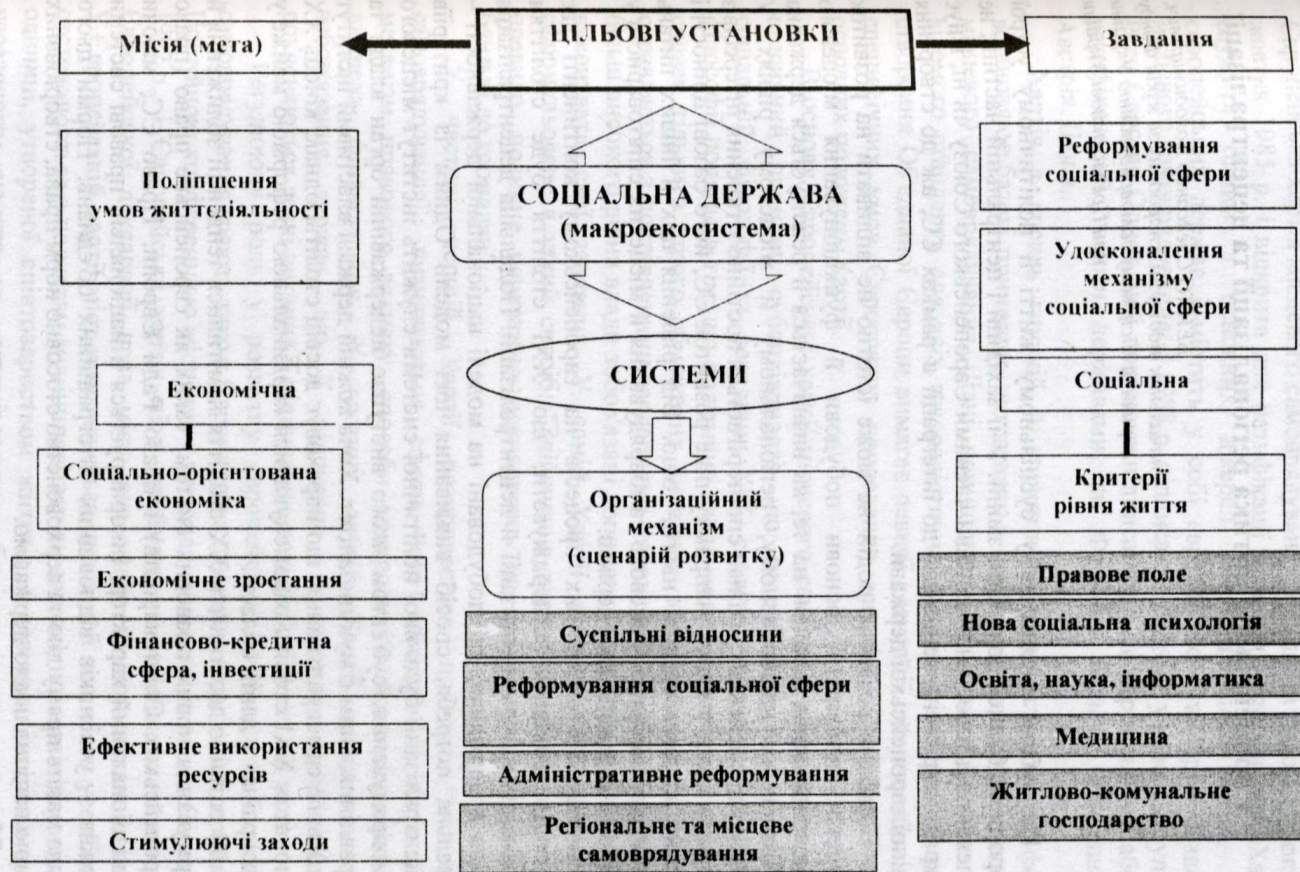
Місія (мета)

ЦІЛЬОВІ УСТАНОВКИ

Завдання

Поліпшення умов життєдіяльності

СОЦІАЛЬНА ДЕРЖАВА (макроекосистема)

Реформування соціальної сфери

Удосконалення механізму соціальної сфери

СИСТЕМИ

Економічна

Соціальна

Соціально-орієнтована економіка

Організаційний механізм (сценарій розвитку)

Критерії рівня життя

Економічне зростання

Фінансово-кредитна сфера, інвестиції

Ефективне використання ресурсів

Стимулюючі заходи

Суспільні відносини

Реформування соціальної сфери

Адміністративне реформування

Регіональне та місцеве самоврядування

Правове поле

Нова соціальна психологія

Освіта, наука, інформатика

Медицина

Житлово-комунальне господарство